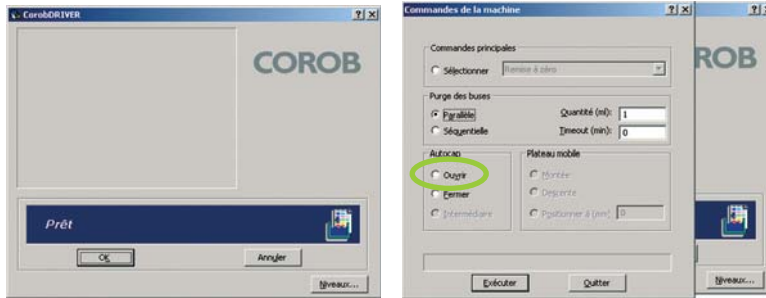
CorobDRIVER
?
COROB
Prêt
OK
Annuler
Niveaux...

Commandes de la machine
?
Commandes principales
Sélectionner
Remise à zéro
Purge des buses
Parallèle
Séquentielle
Quantité (ml):
1
Timeout (min):
0
Autocap
Ouvrir
Fermer
Intermédiaire
Plateau mobile
Montée
Descente
Positionner à (mm)
0
Exécuter
Quitter

ROB
Niveaux...